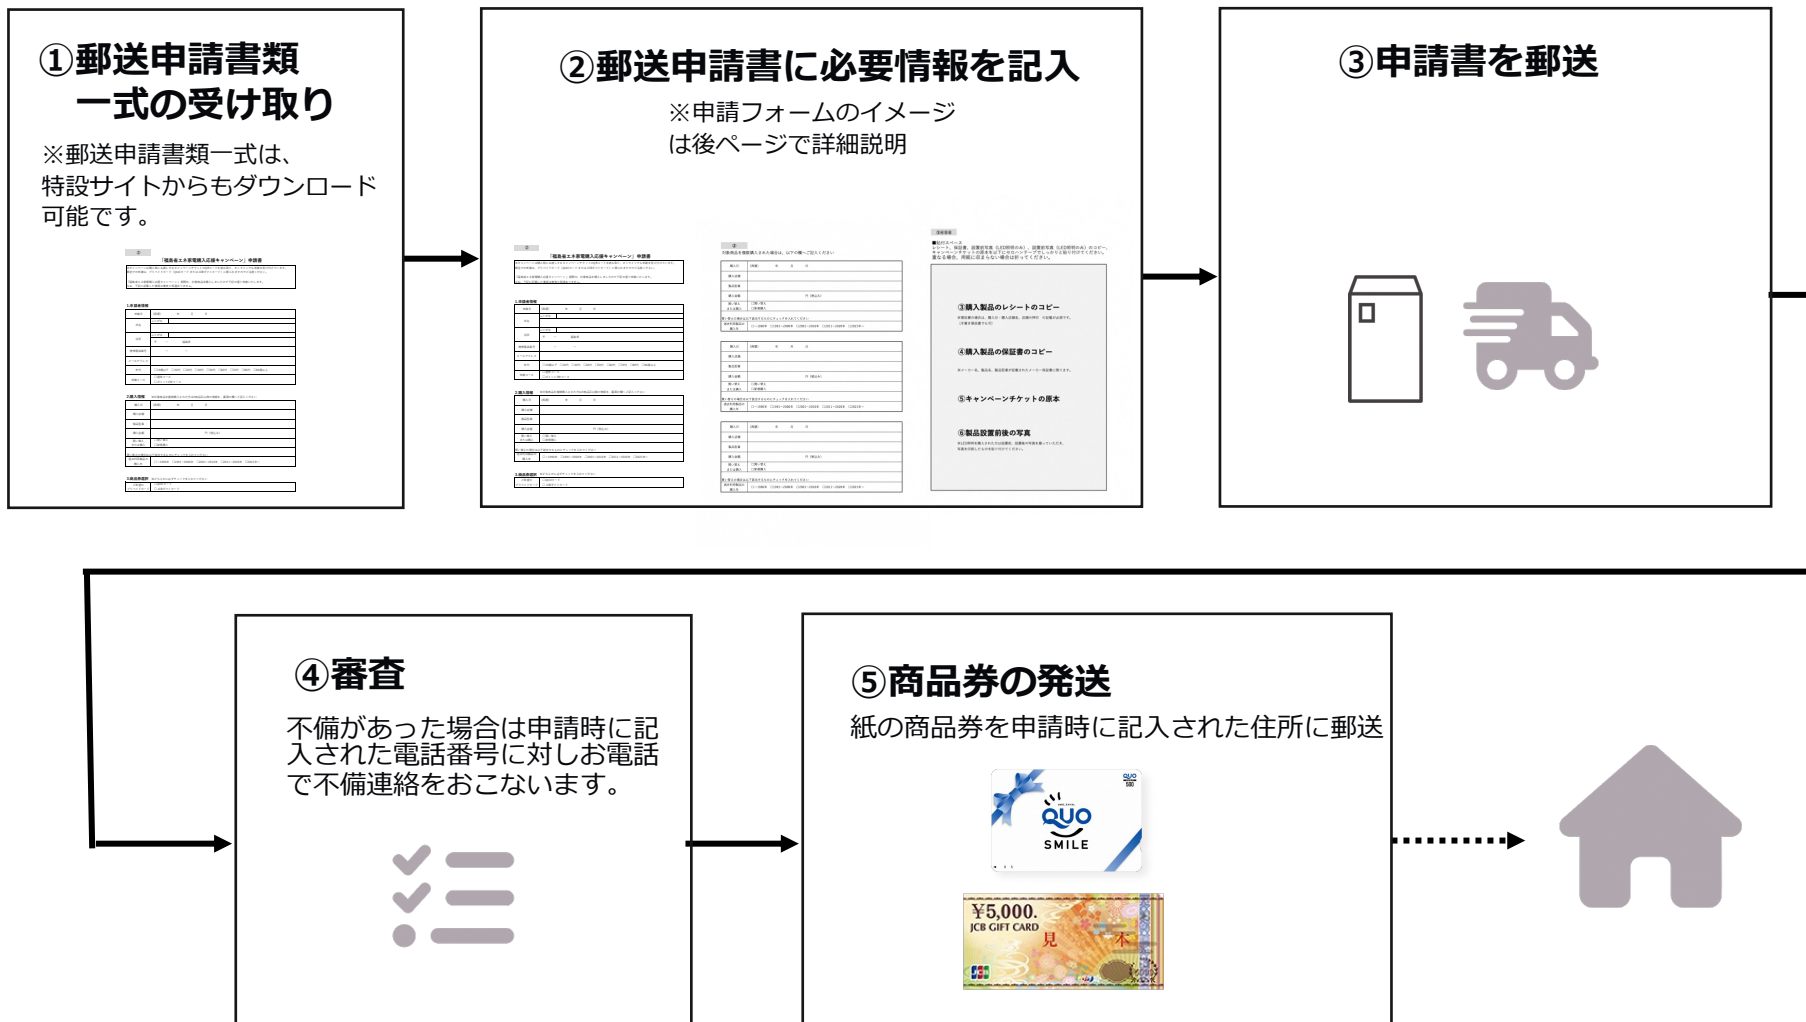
①郵送申請書類一式の受け取り

※郵送申請書類一式は、特設サイトからもダウンロード可能です。

②郵送申請書に必要情報を記入

※申請フォームのイメージは後ページで詳細説明

③申請書を郵送

④審査

不備があった場合は申請時に記入された電話番号に対しお電話で不備連絡をおこないます。

⑤商品券の発送

紙の商品券を申請時に記入された住所に郵送

QUO SMILE

¥5,000.
JCB GIFT CARD
見本